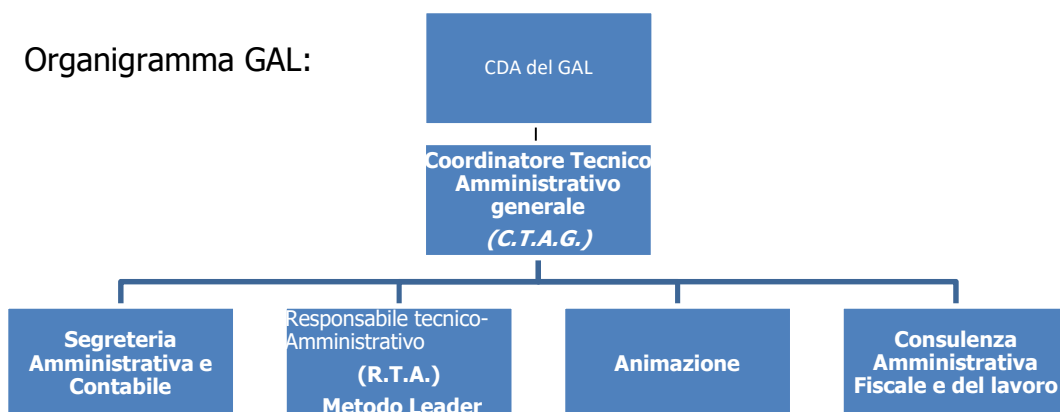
Organigramma GAL:

CDA del GAL

Coordinatore Tecnico Amministrativo generale
(C.T.A.G.)

Segreteria Amministrativa e Contabile

Responsabile tecnico-Amministrativo
(R.T.A.)
Metodo Leader

Animazione

Consulenza Amministrativa Fiscale e del lavoro